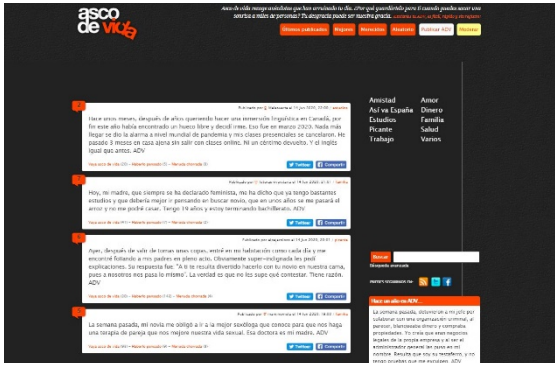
asco de vida

Asco de vida recoge anécdotas que han arruinado tu día. ¿Por qué guardártelo para ti cuando puedes sacar una sonrisa a miles de personas? Tu desgracia puede ser nuestra gracia. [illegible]

Últimos publicados | Mejores | Aleatorio | Publicar ADV | Moderar

Publicado por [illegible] el 14 jun 2020, 20:00 | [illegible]

Hace unos meses, después de años queriendo hacer una inmersión lingüística en Canadá, por fin este año había encontrado un hueco libre y decidí irme. Eso fue en marzo 2020. Nada más llegar se dio la alarma a nivel mundial de pandemia y mis clases presenciales se cancelaron. He pasado 3 meses en casa ajena sin salir con clases online. Ni un céntimo devuelto. Y el inglés igual que antes. ADV

Vaya asco de vida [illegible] — Merecido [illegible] — Merecida chorrada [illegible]

Twittear | Compartir

Publicado por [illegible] el 14 jun 2020, 17:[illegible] | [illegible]

Hoy, mi madre, que siempre se ha declarado feminista, me ha dicho que ya tengo bastantes estudios y que debería mejor ir pensando en buscar novio, que en unos años se me pasará el amor y no me podré casar. Tengo 19 años y estoy terminando bachillerato. ADV

Vaya asco de vida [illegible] — Merecido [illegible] — Merecida chorrada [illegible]

Twittear | Compartir

Publicado por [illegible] el 14 jun 2020, 20:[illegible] | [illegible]

Ayer, después de salir de tomar unas copas, entré en mi habitación como cada día y me encontré follando a mis padres en pleno acto. Obviamente super-indignada les pedí explicaciones. Su respuesta fue: "A ti te resulta divertido hacerlo con tu novio en nuestra cama, pues a nosotros nos pasa lo mismo". La verdad es que no les supe qué contestar. Tiene razón. ADV

Vaya asco de vida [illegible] — Merecido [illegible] — Merecida chorrada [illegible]

Twittear | Compartir

Publicado por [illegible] el 14 jun 2020, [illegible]

La semana pasada, mi novia me obligó a ir a la mejor sexóloga que conoce para que nos haga una terapia de pareja que nos mejore nuestra vida sexual. Esa doctora es mi madre. ADV

Vaya asco de vida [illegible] — Merecido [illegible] — Merecida chorrada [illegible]

Twittear | Compartir

Amistad
Así va España
Estudios
Picante
Trabajo

Amor
Dinero
Familia
Salud
Varios

Buscar
Búsqueda avanzada

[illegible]

Hace un año en ADV...

La semana pasada, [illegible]